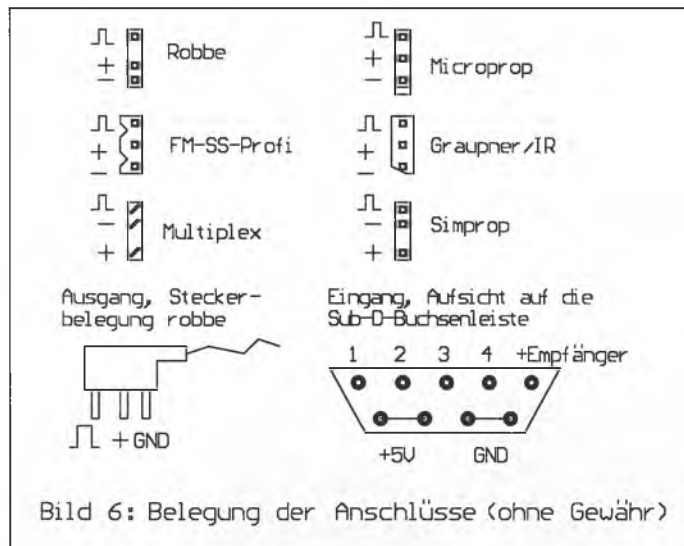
⎍ + − Robbe

⎍ + − Microprop

⎍ + − FM-SS-Profi

⎍ + − Graupner/IR

⎍ − + Multiplex

⎍ − + Simprop

Ausgang, Steckerbelegung robbe

⎍ + GND

Eingang, Aufsicht auf die Sub-D-Buchsenleiste

1 2 3 4 +Empfänger

+5V GND

Bild 6: Belegung der Anschlüsse (ohne Gewähr)